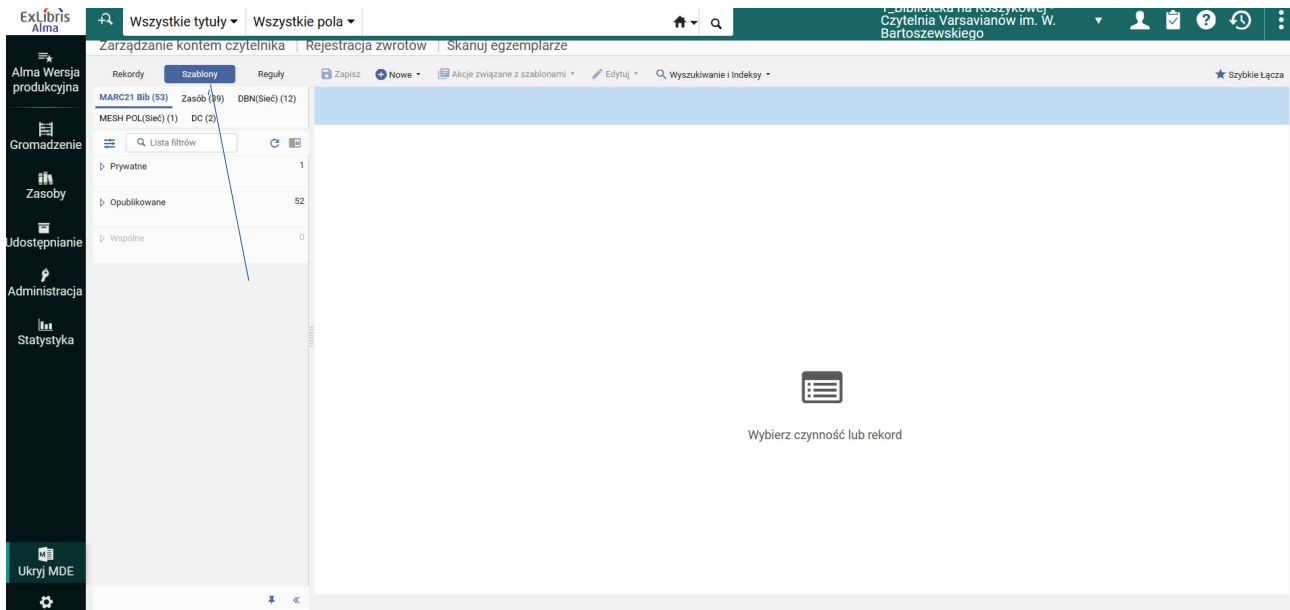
ExLibris Alma

Wszystkie tytuły ▾ Wszystkie pola ▾

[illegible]_Biblioteka na Koszykowej - Czytelnia Varsavianów im. W. Bartoszewskiego

Zarządzanie kontem czytelnika | Rejestracja zwrotów | Skanuj egzemplarze

Alma Wersja produkcyjna

Gromadzenie

Zasoby

Udostępnianie

Administracja

Statystyka

Ukryj MDE

Rekordy Szablony Reguły

Zapisz Nowe Akcje związane z szablonami Edytuj Wyszukiwanie i Indeksy

Szybkie Łącza

MARC21 Bib (53) Zasób (39) DBN(Sieć) (12)

MESH POL(Sieć) (1) DC (2)

Lista filtrów

Prywatne 1

Opublikowane 52

Wspólne 0

Wybierz czynność lub rekord